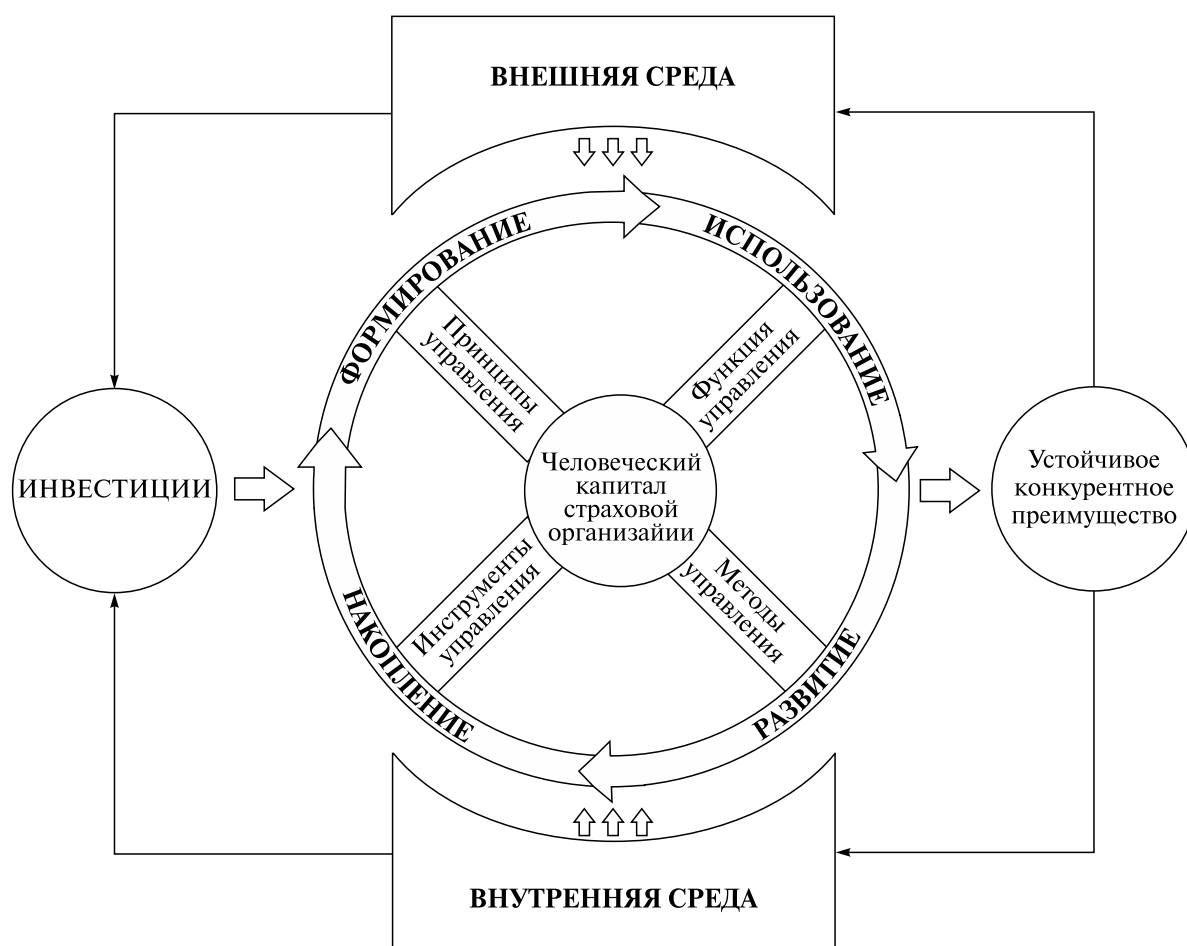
ВНЕШНЯЯ СРЕДА

ФОРМИРОВАНИЕ

ИСПОЛЬЗОВАНИЕ

Принципы управления

Функция управления

ИНВЕСТИЦИИ

Человеческий капитал страховой организайии

Устойчивое конкурентное преимущество

Инструменты управления

Методы управления

НАКОПЛЕНИЕ

РАЗВИТИЕ

ВНУТРЕННЯЯ СРЕДА